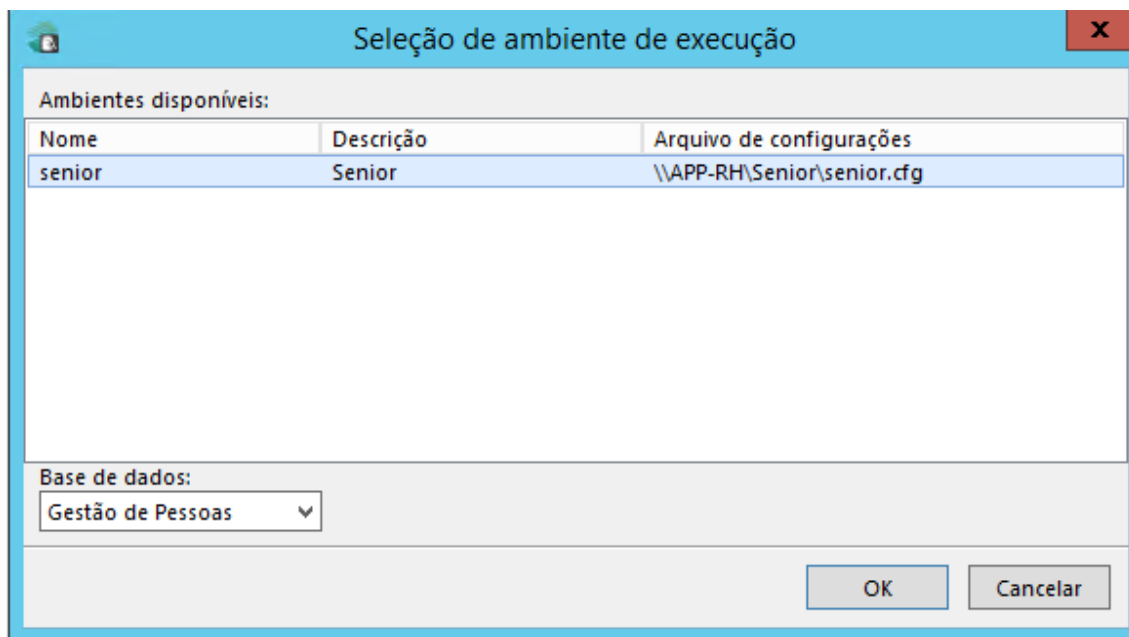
Seleção de ambiente de execução

x

Ambientes disponíveis:

| Nome | Descrição | Arquivo de configurações |
|---|---|---|
| senior | Senior | \\APP-RH\Senior\senior.cfg |

Base de dados:

Gestão de Pessoas

OK

Cancelar